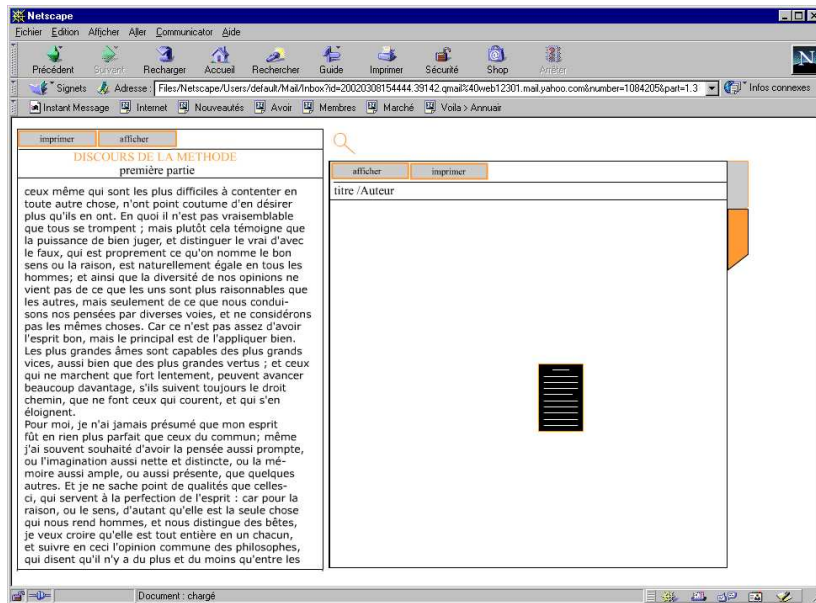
Netscape

Fichier Edition Afficher Aller Communicator Aide

Précédent Suivant Recharger Accueil Rechercher Guide Imprimer Sécurité Shop Arrêter

Signets Adresse : Files/Netscape/Users/default/Mail/Inbox?id=20020308154444.39142.qmail%40web12301.mail.yahoo.com&number=1084205&part=1.3 Infos connexes

Instant Message Internet Nouveautés Avoir Membres Marché Voila > Annuair

imprimer afficher

DISCOURS DE LA METHODE
première partie

ceux même qui sont les plus difficiles à contenter en toute autre chose, n'ont point coutume d'en désirer plus qu'ils en ont. En quoi il n'est pas vraisemblable que tous se trompent ; mais plutôt cela témoigne que la puissance de bien juger, et distinguer le vrai d'avec le faux, qui est proprement ce qu'on nomme le bon sens ou la raison, est naturellement égale en tous les hommes; et ainsi que la diversité de nos opinions ne vient pas de ce que les uns sont plus raisonnables que les autres, mais seulement de ce que nous conduisons nos pensées par diverses voies, et ne considérons pas les mêmes choses. Car ce n'est pas assez d'avoir l'esprit bon, mais le principal est de l'appliquer bien. Les plus grandes âmes sont capables des plus grands vices, aussi bien que des plus grandes vertus ; et ceux qui ne marchent que fort lentement, peuvent avancer beaucoup davantage, s'ils suivent toujours le droit chemin, que ne font ceux qui courent, et qui s'en éloignent.
Pour moi, je n'ai jamais présumé que mon esprit fût en rien plus parfait que ceux du commun; même j'ai souvent souhaité d'avoir la pensée aussi prompte, ou l'imagination aussi nette et distincte, ou la mémoire aussi ample, ou aussi présente, que quelques autres. Et je ne sache point de qualités que celles-ci, qui servent à la perfection de l'esprit : car pour la raison, ou le sens, d'autant qu'elle est la seule chose qui nous rend hommes, et nous distingue des bêtes, je veux croire qu'elle est tout entière en un chacun, et suivre en ceci l'opinion commune des philosophes, qui disent qu'il n'y a du plus et du moins qu'entre les

afficher imprimer

titre /Auteur

Document : chargé